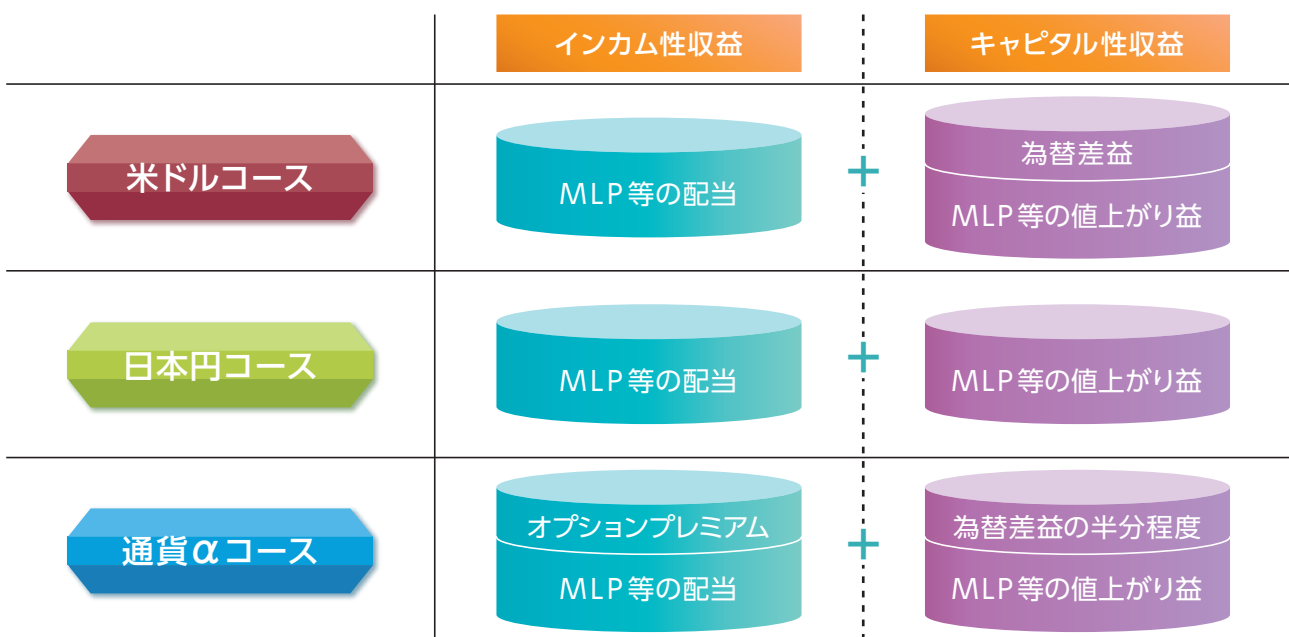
| | インカム性収益 | | キャピタル性収益 |
|---|---|---|---|
| 米ドルコース | MLP等の配当 | ＋ | 為替差益<br>MLP等の値上がり益 |
| 日本円コース | MLP等の配当 | ＋ | MLP等の値上がり益 |
| 通貨αコース | オプションプレミアム<br>MLP等の配当 | ＋ | 為替差益の半分程度<br>MLP等の値上がり益 |